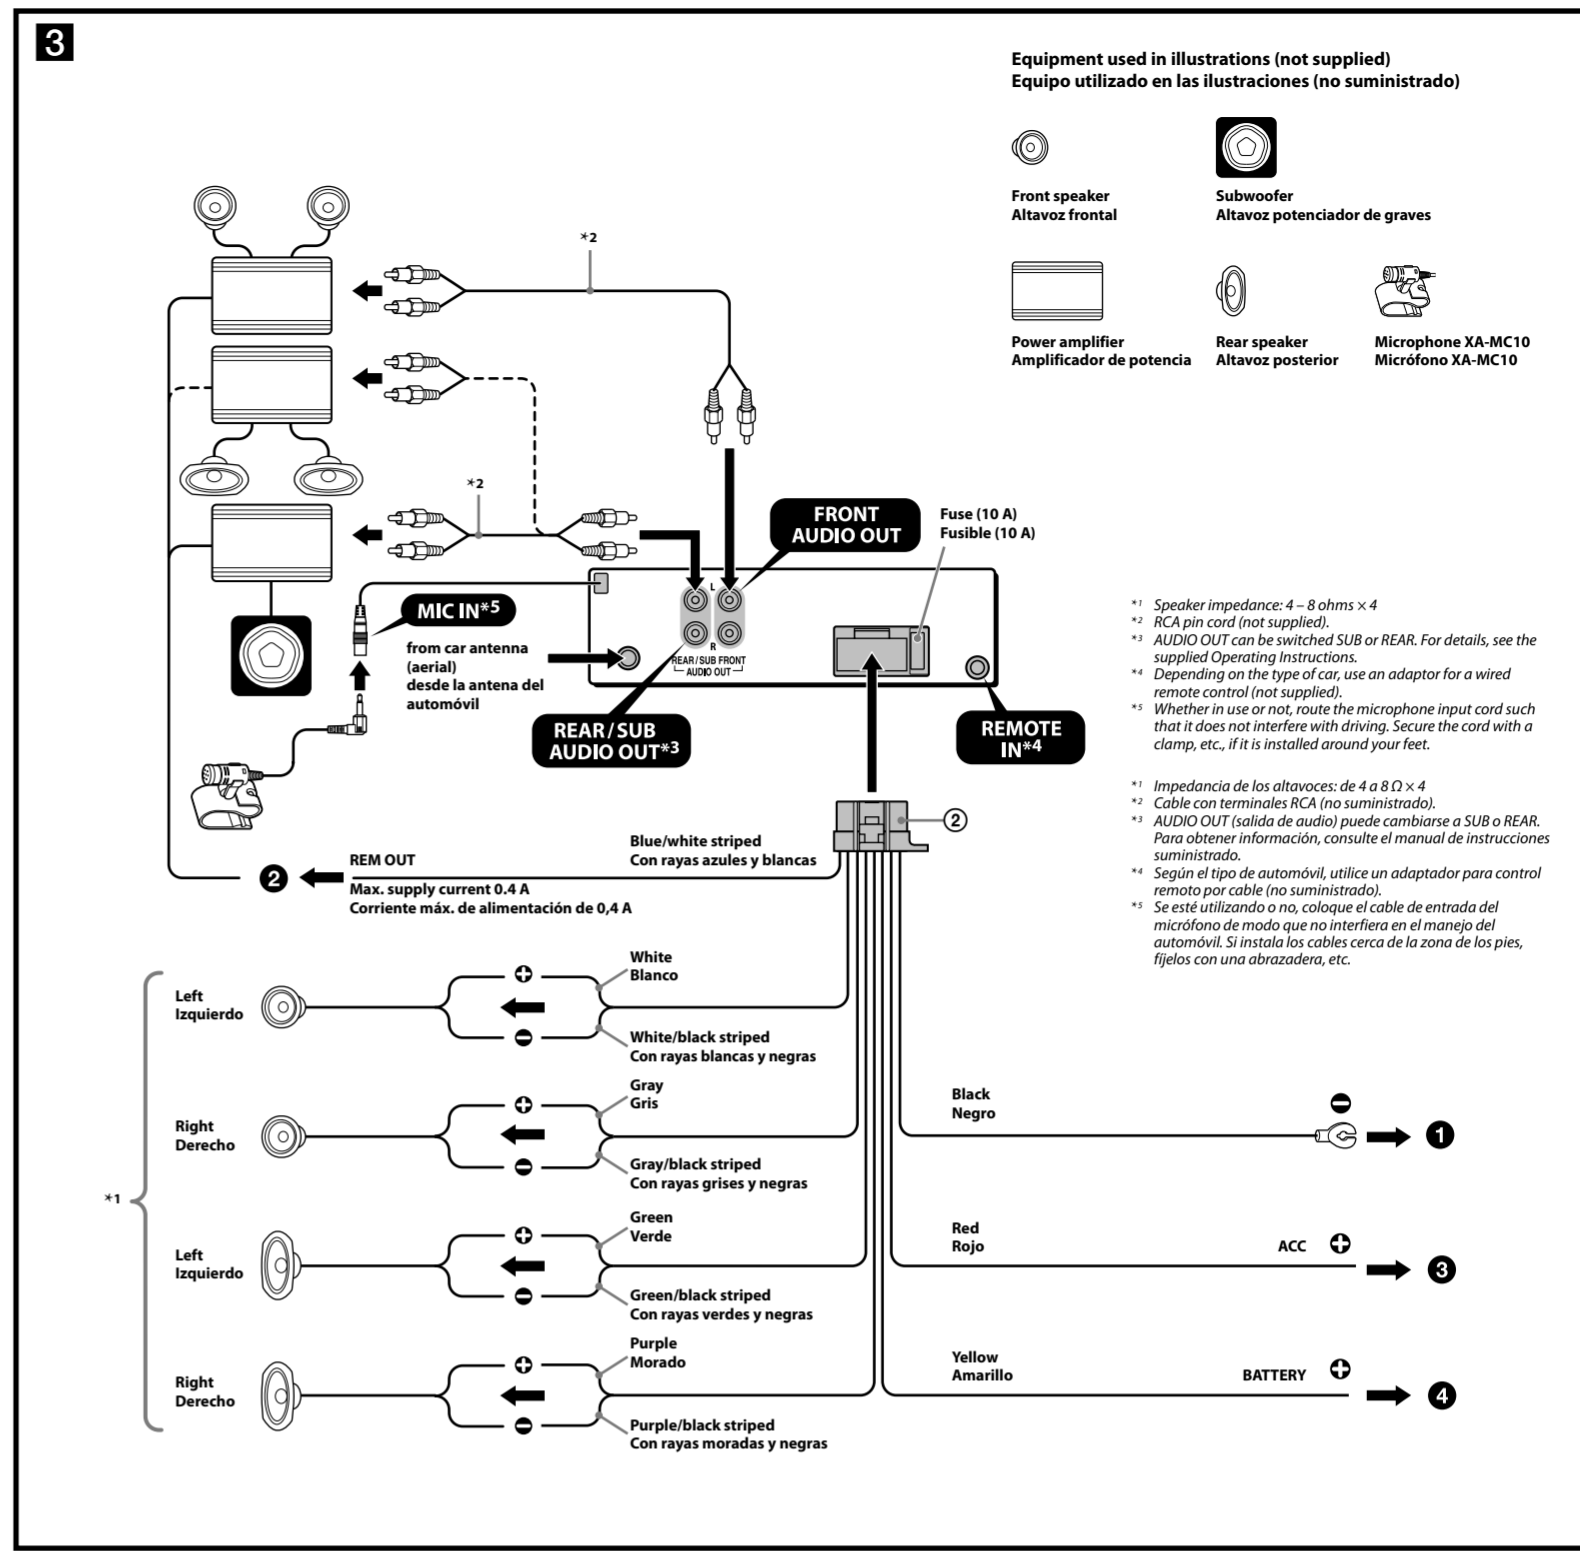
3

Equipment used in illustrations (not supplied)
Equipo utilizado en las ilustraciones (no suministrado)

Front speaker
Altavoz frontal

Subwoofer
Altavoz potenciador de graves

Power amplifier
Amplificador de potencia

Rear speaker
Altavoz posterior

Microphone XA-MC10
Micrófono XA-MC10

*2

*2

FRONT AUDIO OUT

Fuse (10 A)
Fusible (10 A)

L
R
REAR / SUB FRONT
AUDIO OUT

MIC IN*5

from car antenna (aerial)
desde la antena del automóvil

REAR / SUB AUDIO OUT*3

REMOTE IN*4

*1 Speaker impedance: 4 – 8 ohms × 4
*2 RCA pin cord (not supplied).
*3 AUDIO OUT can be switched SUB or REAR. For details, see the supplied Operating Instructions.
*4 Depending on the type of car, use an adaptor for a wired remote control (not supplied).
*5 Whether in use or not, route the microphone input cord such that it does not interfere with driving. Secure the cord with a clamp, etc., if it is installed around your feet.

*1 Impedancia de los altavoces: de 4 a 8 Ω × 4
*2 Cable con terminales RCA (no suministrado).
*3 AUDIO OUT (salida de audio) puede cambiarse a SUB o REAR. Para obtener información, consulte el manual de instrucciones suministrado.
*4 Según el tipo de automóvil, utilice un adaptador para control remoto por cable (no suministrado).
*5 Se esté utilizando o no, coloque el cable de entrada del micrófono de modo que no interfiera en el manejo del automóvil. Si instala los cables cerca de la zona de los pies, fíjelos con una abrazadera, etc.

2

Blue/white striped
Con rayas azules y blancas

REM OUT

2

Max. supply current 0.4 A
Corriente máx. de alimentación de 0,4 A

White
Blanco

Left
Izquierdo

White/black striped
Con rayas blancas y negras

Gray
Gris

Right
Derecho

Gray/black striped
Con rayas grises y negras

Black
Negro

1

*1

Green
Verde

Left
Izquierdo

Green/black striped
Con rayas verdes y negras

Red
Rojo

ACC

3

Purple
Morado

Right
Derecho

Purple/black striped
Con rayas moradas y negras

Yellow
Amarillo

BATTERY

4